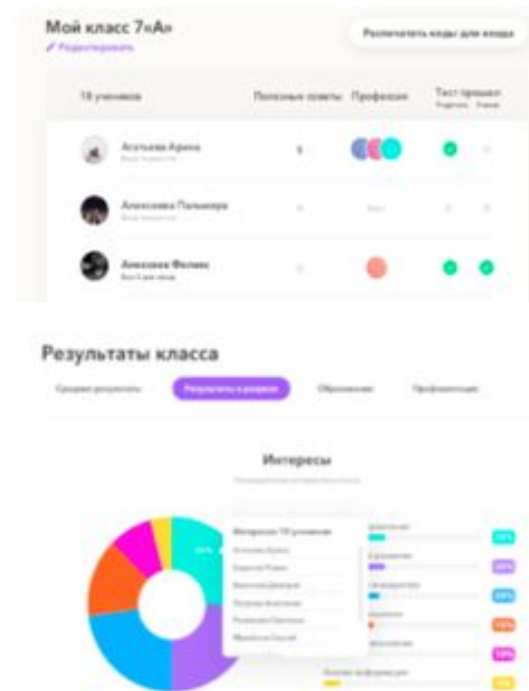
Мой класс 7«А»
Редактировать

Распечатать коды для входа

| 18 учеников | Полезные советы | Профессии | Тест прошел |
|---|---|---|---|
| Агапьева Арина | 5 | | |
| Алексеева Пальмира | | | |
| Алексеев Феликс | | | |

Результаты класса

Средние результаты | Результаты в разрезе | Образование | Профориентация

Интересы

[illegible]